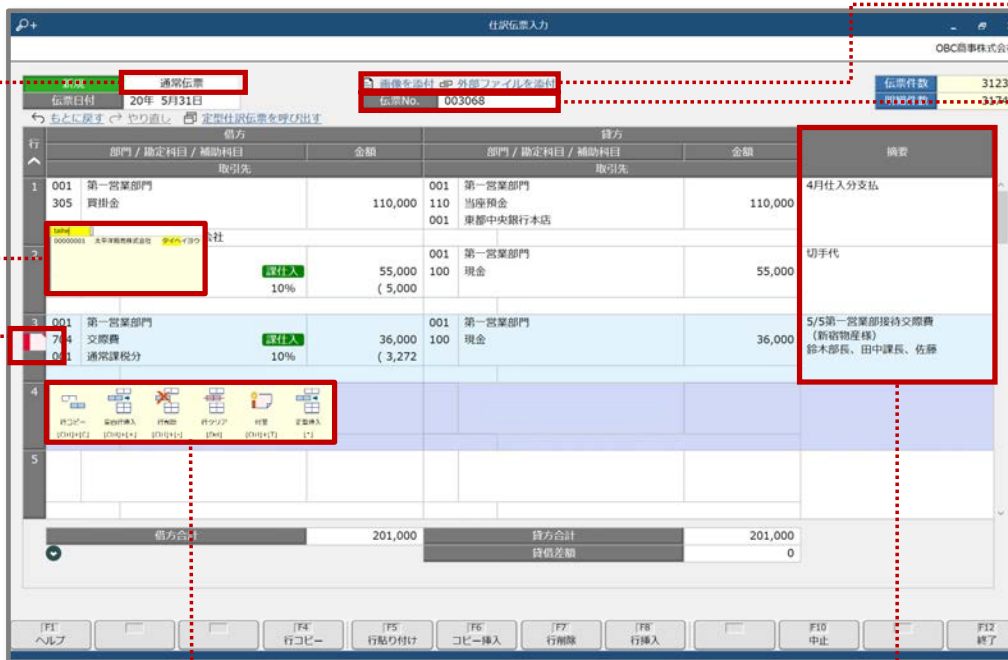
仕訳伝票入力

OBC商事株式会

新規 通常伝票

伝票日付 20年 5月31日

画像を添付 外部ファイルを添付

伝票No. 003068

伝票件数 3123

もとに戻す やり直し 定型仕訳伝票を呼び出す

| 行 | 借方 部門 / 勘定科目 / 補助科目 取引先 | 金額 | 貸方 部門 / 勘定科目 / 補助科目 取引先 | 金額 | 摘要 |
|---|---|---|---|---|---|
| 1 | 001 第一営業部門 305 買掛金 | 110,000 | 001 第一営業部門 110 当座預金 001 東都中央銀行本店 | 110,000 | 4月仕入分支払 |
| 2 | taihei 00000001 太平洋商事株式会社 タイヘイヨウ 会社 課仕入 10% | 55,000 ( 5,000 | 001 第一営業部門 100 現金 | 55,000 | 切手代 |
| 3 | 001 第一営業部門 704 交際費 001 通常課税分 課仕入 10% | 36,000 ( 3,272 | 001 第一営業部門 100 現金 | 36,000 | 5/5第一営業部接待交際費 (新宿物産様) 鈴木部長、田中課長、佐藤 |
| 4 | 行コピー [Ctrl]+[C] 空白行挿入 [Ctrl]+[+] 行削除 [Ctrl]+[-] 行クリア [Del] 付箋 [Ctrl]+[T] 定型挿入 [*] | | | | |
| 5 | | | | | |

借方合計 201,000 貸方合計 201,000
貸借差額 0

F1 ヘルプ | F4 行コピー | F5 行貼り付け | F6 コピー挿入 | F7 行削除 | F8 行挿入 | F10 中止 | F12 終了